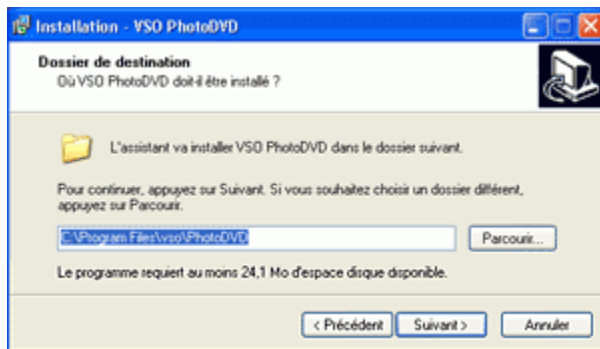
Installation - VSO PhotoDVD

Dossier de destination
Où VSO PhotoDVD doit-il être installé ?

L'assistant va installer VSO PhotoDVD dans le dossier suivant.

Pour continuer, appuyez sur Suivant. Si vous souhaitez choisir un dossier différent, appuyez sur Parcourir.

C:\Program Files\vso\PhotoDVD

Parcourir...

Le programme requiert au moins 24,1 Mo d'espace disque disponible.

< Précédent
Suivant >
Annuler